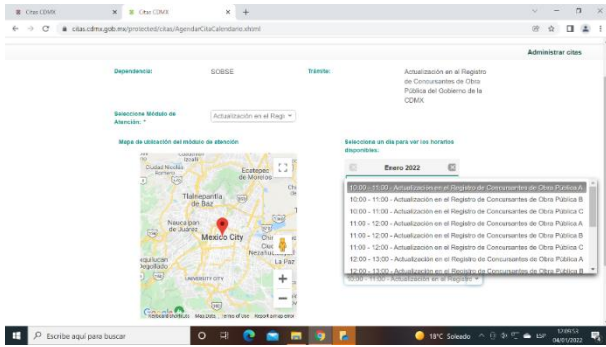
Citas CDMX × Citas CDMX × +

citas.cdmx.gob.mx/protected/citas/AgendarCitaCalendario.xhtml

Administrar citas

Dependencia: SOBSE

Trámite: Actualización en el Registro de Concursantes de Obra Pública del Gobierno de la CDMX

Seleccione Módulo de Atención: * Actualización en el Regi

Mapa de ubicación del módulo de atención

Ciudad Nicolás Romero
Ecatepec de Morelos
Tlalnepantla de Baz
Naucalpan de Juárez
Mexico City
Nezahualcóyotl
La Paz
Huixquilucan
UNIVERSITY CITY
Google
Keyboard shortcuts Map Data Terms of Use Report a map error

Selecciona un día para ver los horarios disponibles:

Enero 2022

10:00 - 11:00 - Actualización en el Registro de Concursantes de Obra Pública A
10:00 - 11:00 - Actualización en el Registro de Concursantes de Obra Pública B
10:00 - 11:00 - Actualización en el Registro de Concursantes de Obra Pública C
11:00 - 12:00 - Actualización en el Registro de Concursantes de Obra Pública A
11:00 - 12:00 - Actualización en el Registro de Concursantes de Obra Pública B
11:00 - 12:00 - Actualización en el Registro de Concursantes de Obra Pública C
12:00 - 13:00 - Actualización en el Registro de Concursantes de Obra Pública A
12:00 - 13:00 - Actualización en el Registro de Concursantes de Obra Pública B

Escribe aquí para buscar

19°C Soleado ESP 17:09 04/01/2022